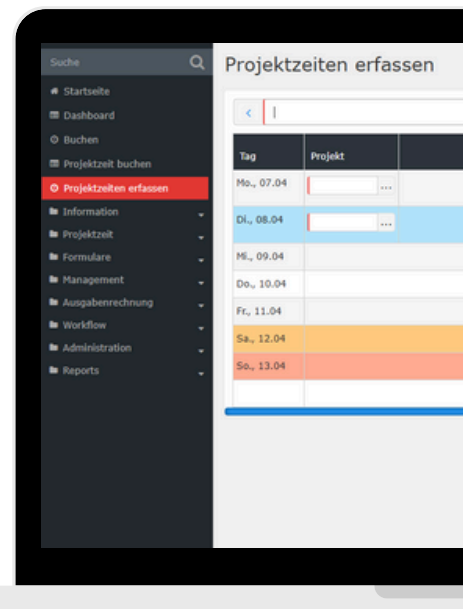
Suche

Startseite
Dashboard
Buchen
Projektzeit buchen
Projektzeiten erfassen
Information
Projektzeit
Formulare
Management
Ausgabenrechnung
Workflow
Administration
Reports

Projektzeiten erfassen

<

| Tag | Projekt |
|---|---|
| Mo., 07.04 | ... |
| Di., 08.04 | ... |
| Mi., 09.04 | |
| Do., 10.04 | |
| Fr., 11.04 | |
| Sa., 12.04 | |
| So., 13.04 | |